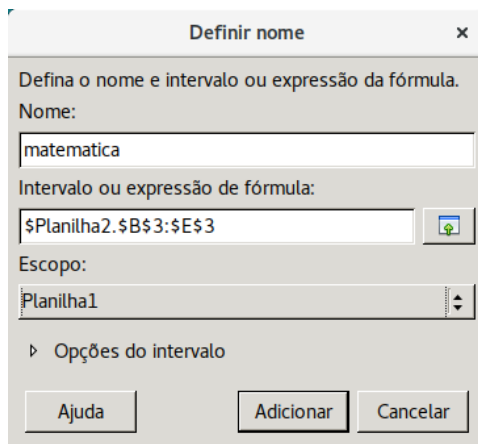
Definir nome ×

Defina o nome e intervalo ou expressão da fórmula.

Nome:

matematica

Intervalo ou expressão de fórmula:

$Planilha2.$B$3:$E$3

Escopo:

Planilha1

Opções do intervalo

Ajuda

Adicionar

Cancelar